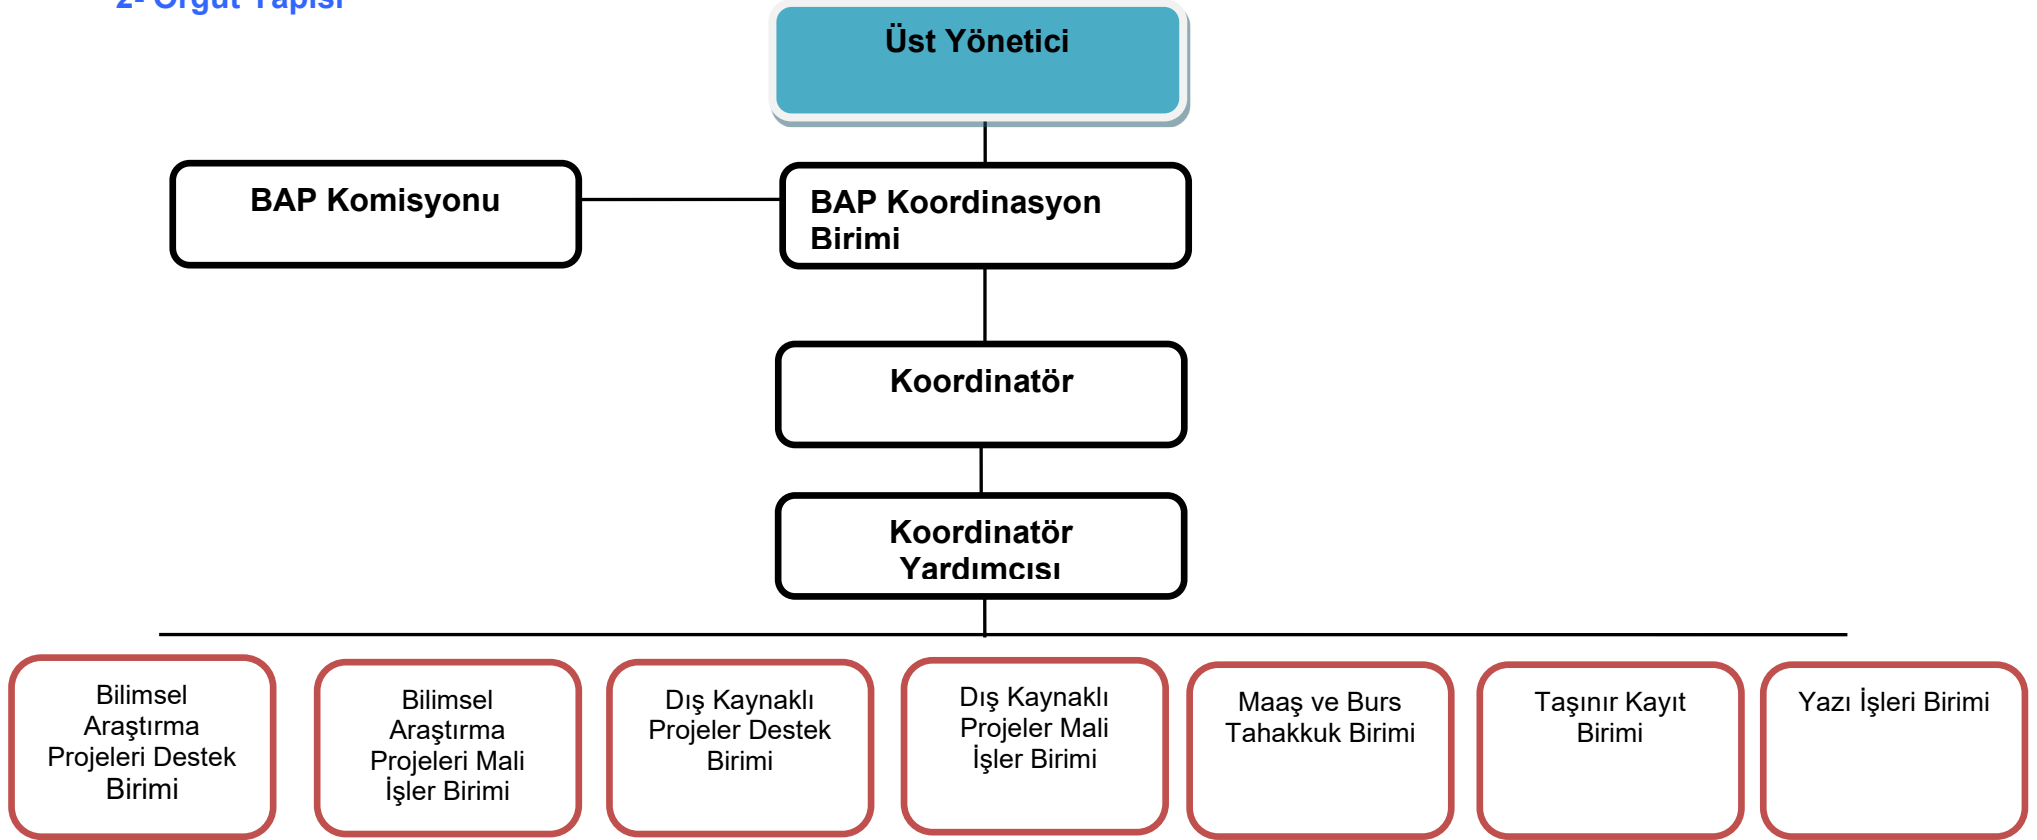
2- Örgüt Yapısı

Üst Yönetici

BAP Komisyonu

BAP Koordinasyon Birimi

Koordinatör

Koordinatör Yardımcısı

Bilimsel Araştırma Projeleri Destek Birimi

Bilimsel Araştırma Projeleri Mali İşler Birimi

Dış Kaynaklı Projeler Destek Birimi

Dış Kaynaklı Projeler Mali İşler Birimi

Maaş ve Burs Tahakkuk Birimi

Taşınır Kayıt Birimi

Yazı İşleri Birimi